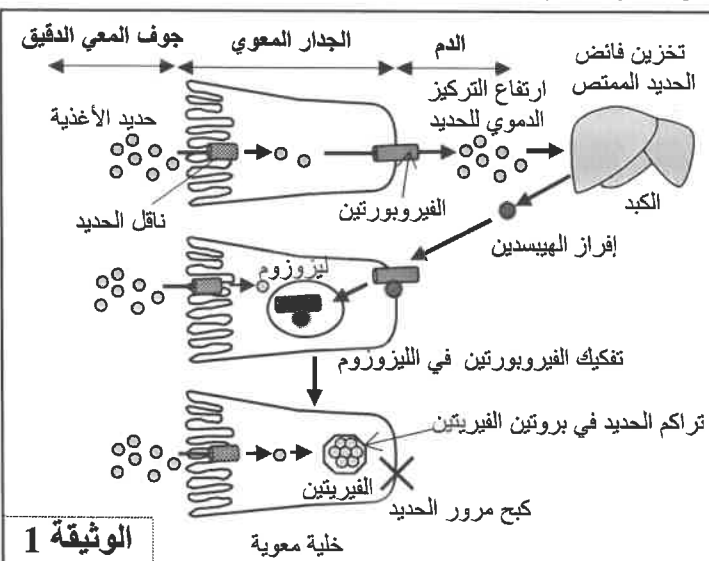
جوف المعي الدقيق

الجدار المعوي

الدم

تخزين فائض الحديد الممتص

ارتفاع التركيز الدموي للحديد

حديد الأغذية

ناقل الحديد

الفيروبورتين

الكبد

إفراز الهيبسدين

ليزوزوم

تفكيك الفيروبورتين في الليزوزوم

تراكم الحديد في بروتين الفيريتين

الفيريتين

كبح مرور الحديد

الوثيقة 1

خلية معوية